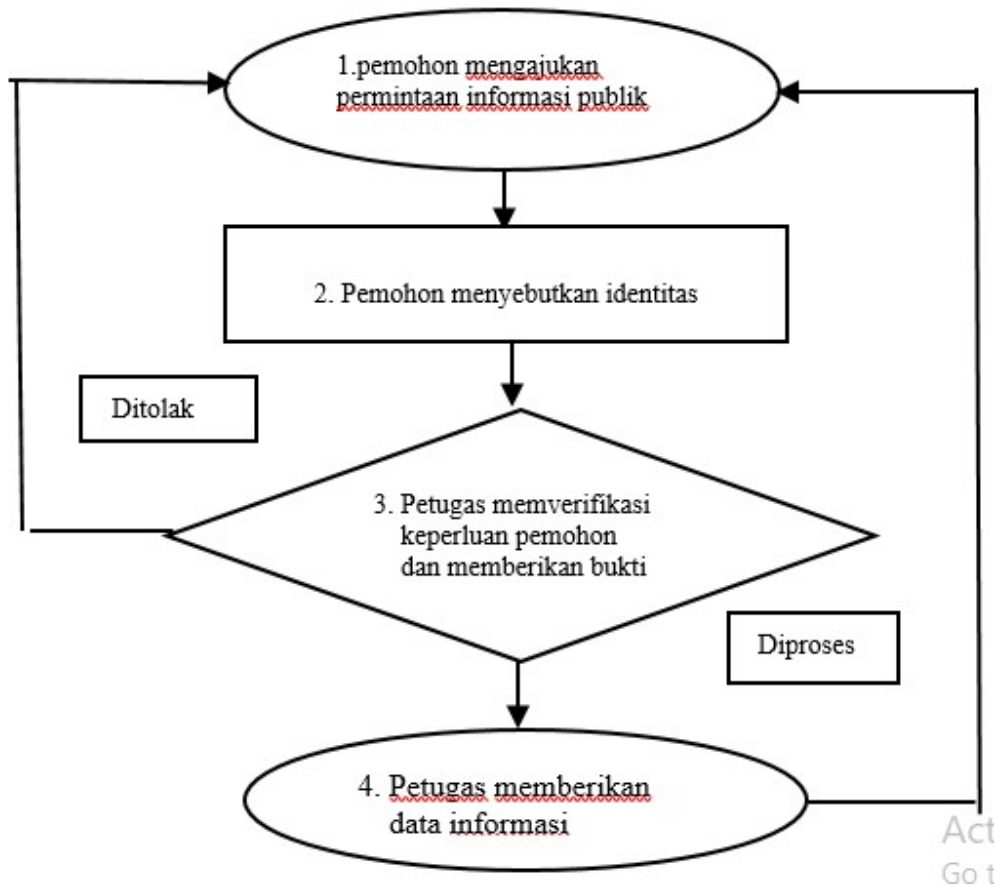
1.pemohon mengajukan permintaan informasi publik

2. Pemohon menyebutkan identitas

Ditolak

3. Petugas memverifikasi keperluan pemohon dan memberikan bukti

Diproses

4. Petugas memberikan data informasi

Act
Go t